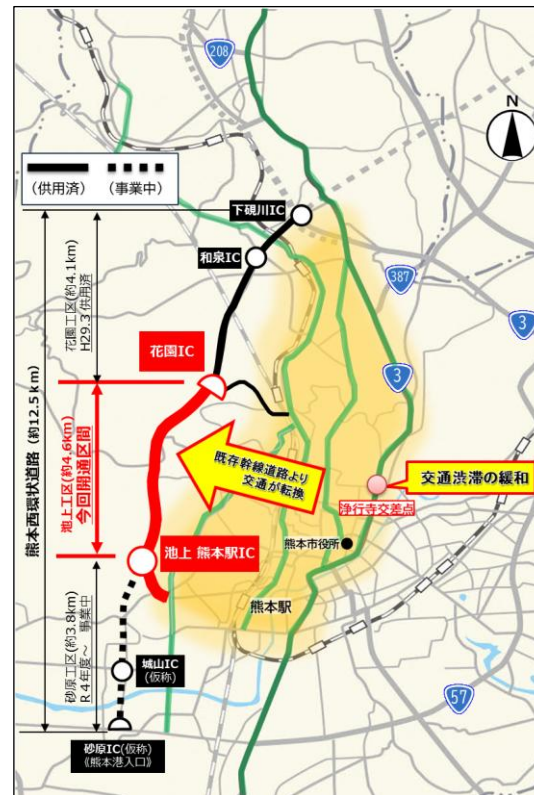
208

N

（供用済）　（事業中）

下硯川IC

和泉IC

387

3

3

花園工区(約4.1km) H29.3供用済

熊本西環状道路（約12.5km）

花園IC

池上工区(約4.6km) 今回開通区間

既存幹線道路より交通が転換

交通渋滞の緩和

浄行寺交差点

池上 熊本駅IC

熊本市役所

熊本駅

砂原工区(約3.8km) R4年度～ 事業中

城山IC（仮称）

57

砂原IC(仮称) 《熊本港入口》